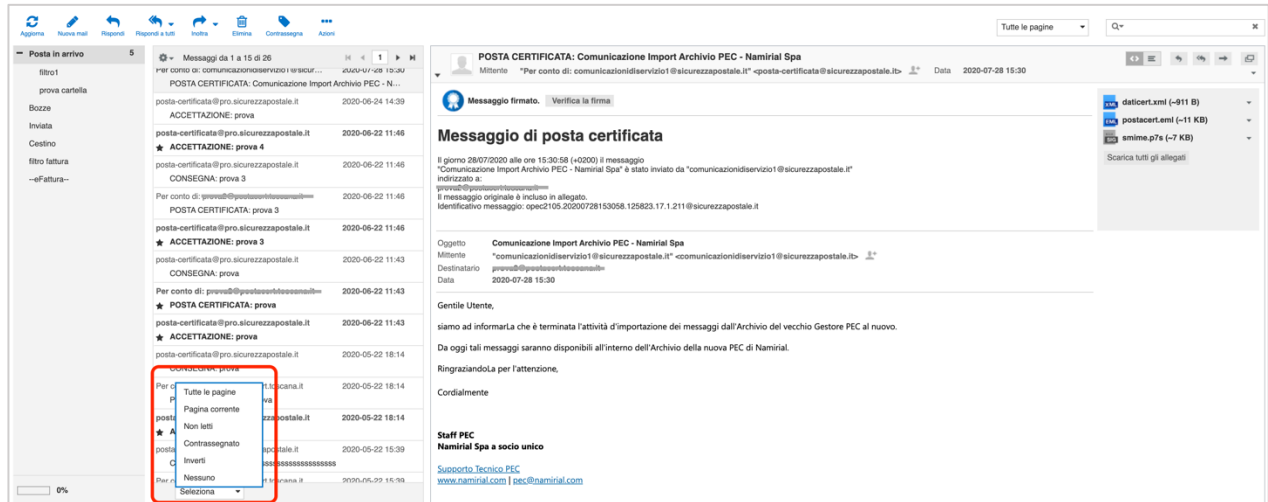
Aggiorna Nuova mail Rispondi Rispondi a tutti Inoltra Elimina Contrassegna Azioni

Tutte le pagine

Posta in arrivo 5
filtro1
prova cartella
Bozze
Inviata
Cestino
filtro fattura
--eFattura--

0%

Messaggi da 1 a 15 di 26 1

Per conto di: comunicazionidiservizio1@sicur... 2020-07-28 15:30
POSTA CERTIFICATA: Comunicazione Import Archivio PEC - N...

posta-certificata@pro.sicurezzapostale.it 2020-06-24 14:39
ACCETTAZIONE: prova

posta-certificata@pro.sicurezzapostale.it 2020-06-22 11:46
ACCETTAZIONE: prova 4

posta-certificata@pro.sicurezzapostale.it 2020-06-22 11:46
CONSEGNA: prova 3

Per conto di: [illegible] 2020-06-22 11:46
POSTA CERTIFICATA: prova 3

posta-certificata@pro.sicurezzapostale.it 2020-06-22 11:46
ACCETTAZIONE: prova 3

posta-certificata@pro.sicurezzapostale.it 2020-06-22 11:43
CONSEGNA: prova

Per conto di: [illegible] 2020-06-22 11:43
POSTA CERTIFICATA: prova

posta-certificata@pro.sicurezzapostale.it 2020-06-22 11:43
ACCETTAZIONE: prova

posta-certificata@pro.sicurezzapostale.it 2020-05-22 18:14
CONSEGNA: prova

Per c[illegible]rt.toscana.it 2020-05-22 18:14
P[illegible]va

posta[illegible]zapostale.it 2020-05-22 18:14
A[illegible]

posta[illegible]postale.it 2020-05-22 15:39
C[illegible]sssssssssssssssss

Per c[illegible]toscana.it 2020-05-22 15:39

Tutte le pagine
Pagina corrente
Non letti
Contrassegnato
Inverti
Nessuno
Seleziona

POSTA CERTIFICATA: Comunicazione Import Archivio PEC - Namirial Spa
Mittente "Per conto di: comunicazionidiservizio1@sicurezzapostale.it" <posta-certificata@sicurezzapostale.it> Data 2020-07-28 15:30

Messaggio firmato. Verifica la firma

Messaggio di posta certificata

Il giorno 28/07/2020 alle ore 15:30:58 (+0200) il messaggio
"Comunicazione Import Archivio PEC - Namirial Spa" è stato inviato da "comunicazionidiservizio1@sicurezzapostale.it"
indirizzato a:
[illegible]
Il messaggio originale è incluso in allegato.
Identificativo messaggio: opec2105.20200728153058.125823.17.1.211@sicurezzapostale.it

daticert.xml (~911 B)
postacert.eml (~11 KB)
smime.p7s (~7 KB)
Scarica tutti gli allegati

Oggetto Comunicazione Import Archivio PEC - Namirial Spa
Mittente "comunicazionidiservizio1@sicurezzapostale.it" <comunicazionidiservizio1@sicurezzapostale.it>
Destinatario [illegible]
Data 2020-07-28 15:30

Gentile Utente,

siamo ad informarLa che è terminata l'attività d'importazione dei messaggi dall'Archivio del vecchio Gestore PEC al nuovo.

Da oggi tali messaggi saranno disponibili all'interno dell'Archivio della nuova PEC di Namirial.

RingraziandoLa per l'attenzione,

Cordialmente

Staff PEC
Namirial Spa a socio unico

Supporto Tecnico PEC
www.namirial.com | pec@namirial.com